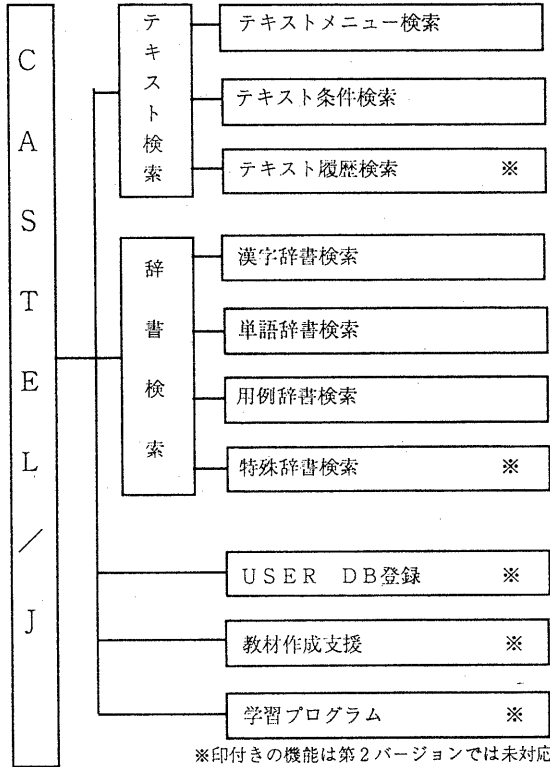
CASTEL/J

テキスト検索

テキストメニュー検索

テキスト条件検索

テキスト履歴検索 ※

辞書検索

漢字辞書検索

単語辞書検索

用例辞書検索

特殊辞書検索 ※

USER DB登録 ※

教材作成支援 ※

学習プログラム ※

※印付きの機能は第2バージョンでは未対応